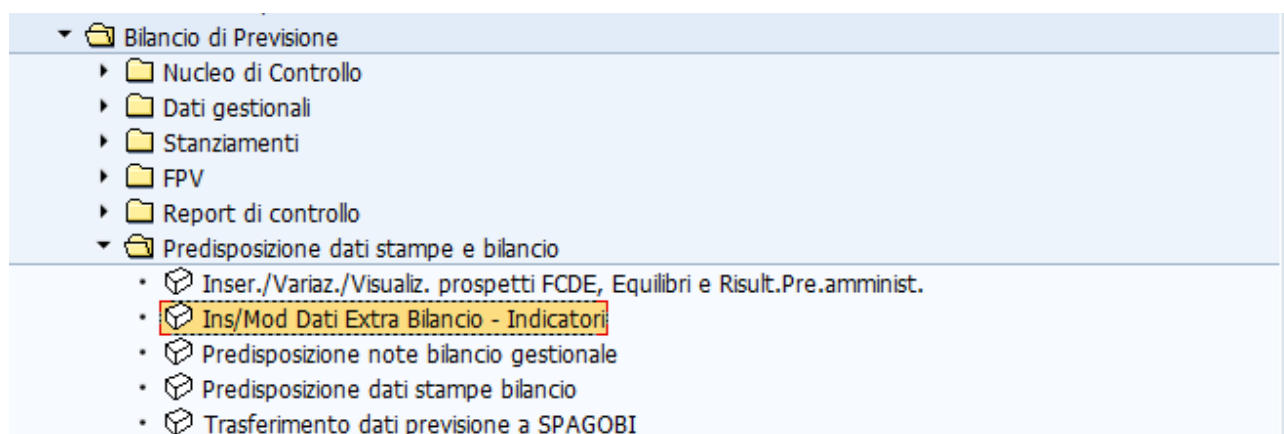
Bilancio di Previsione
Nucleo di Controllo
Dati gestionali
Stanziamenti
FPV
Report di controllo
Predisposizione dati stampe e bilancio
Inser./Variaz./Visualiz. prospetti FCDE, Equilibri e Risult.Pre.amminist.
Ins/Mod Dati Extra Bilancio - Indicatori
Predisposizione note bilancio gestionale
Predisposizione dati stampe bilancio
Trasferimento dati previsione a SPAGOBI